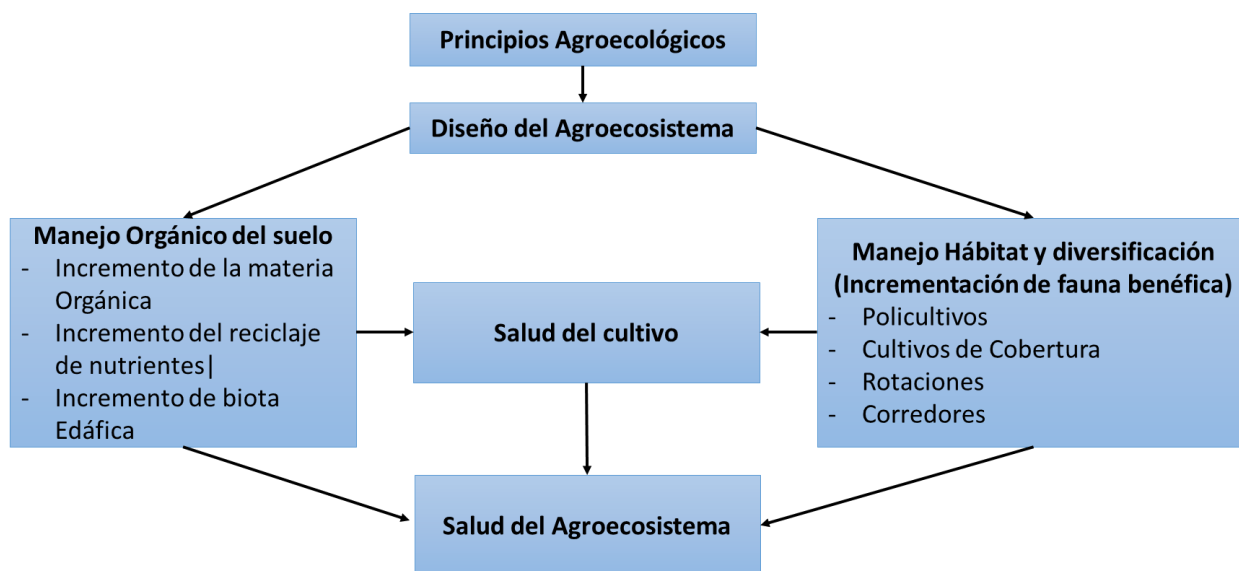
Principios Agroecológicos

Diseño del Agroecosistema

Manejo Orgánico del suelo
- Incremento de la materia Orgánica
- Incremento del reciclaje de nutrientes|
- Incremento de biota Edáfica

Salud del cultivo

Manejo Hábitat y diversificación (Incrementación de fauna benéfica)
- Policultivos
- Cultivos de Cobertura
- Rotaciones
- Corredores

Salud del Agroecosistema